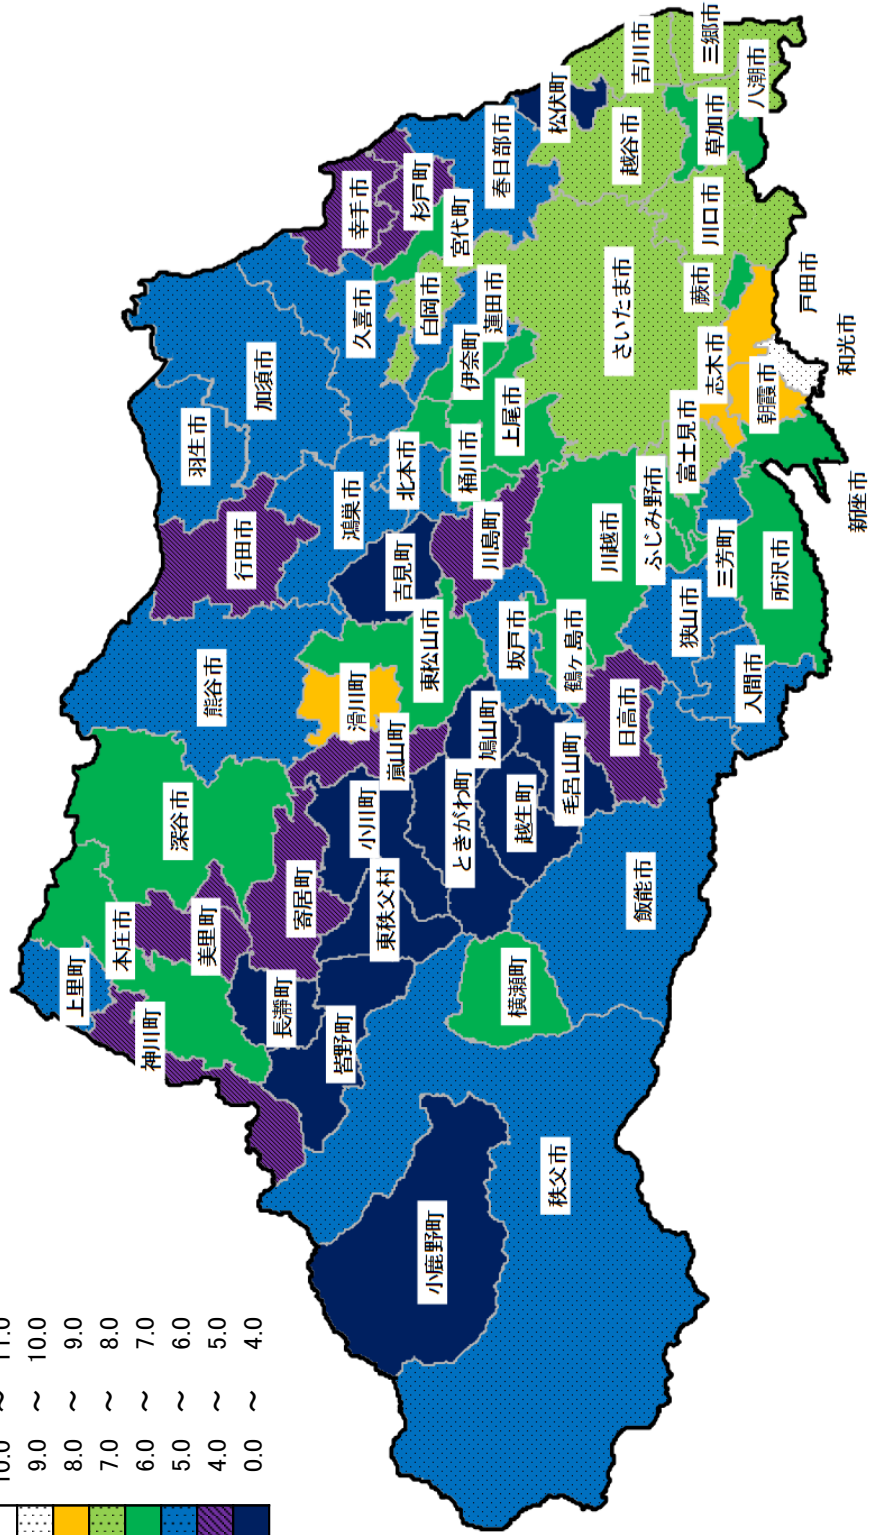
三郷市
吉川市
八潮市
松伏町
越谷市
草加市
春日部市
杉戸町
幸手市
宮代町
川口市
蕨市
戸田市
さいたま市
久喜市
白岡市
蓮田市
和光市
志木市
朝霞市
伊奈町
上尾市
加須市
富士見市
北本市
桶川市
羽生市
鴻巣市
ふじみ野市
新座市
川越市
三芳町
行田市
吉見町
川島町
所沢市
東松山市
坂戸市
狭山市
鶴ヶ島市
熊谷市
滑川町
入間市
日高市
嵐山町
鳩山町
毛呂山町
小川町
ときがわ町
越生町
深谷市
寄居町
東秩父村
飯能市
本庄市
美里町
上里町
長瀞町
横瀬町
神川町
皆野町
秩父市
小鹿野町
10.0 ~ 11.0
9.0 ~ 10.0
8.0 ~ 9.0
7.0 ~ 8.0
6.0 ~ 7.0
5.0 ~ 6.0
4.0 ~ 5.0
0.0 ~ 4.0